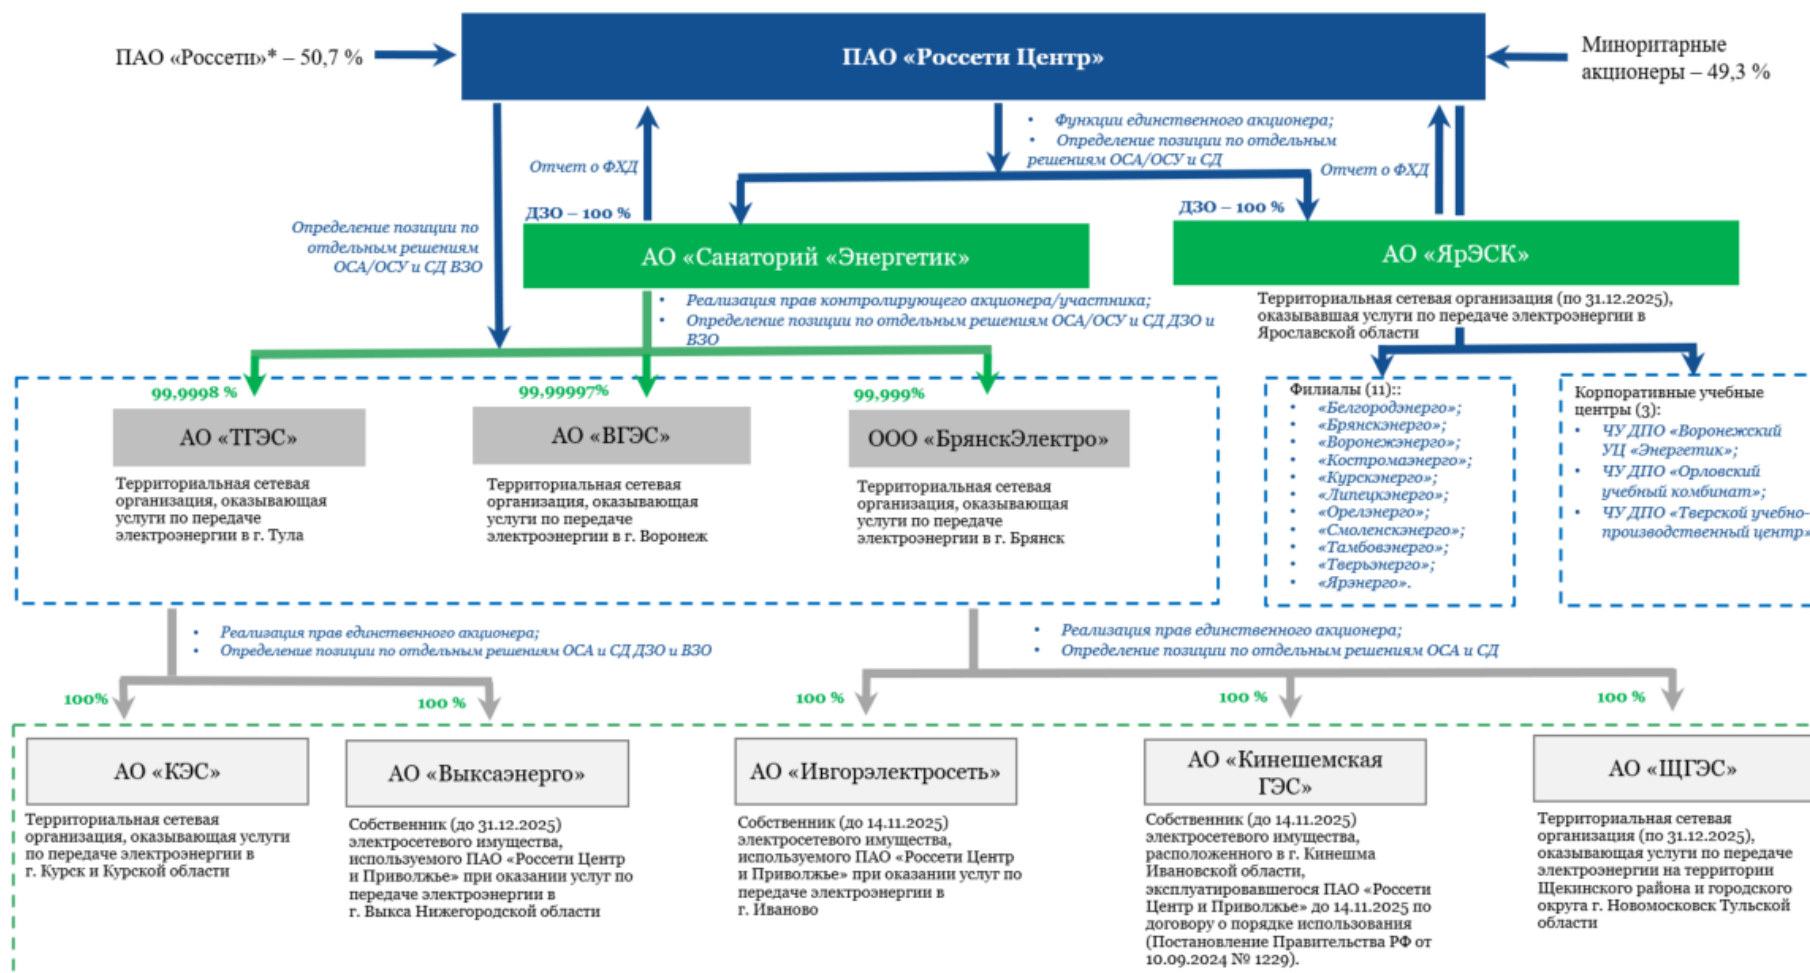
ПАО «Россети»* – 50,7 %

ПАО «Россети Центр»

Миноритарные акционеры – 49,3 %

• Функции единственного акционера;
• Определение позиции по отдельным решениям ОСА/ОСУ и СД

Отчет о ФХД

Отчет о ФХД

ДЗО – 100 %

ДЗО – 100 %

Определение позиции по отдельным решениям ОСА/ОСУ и СД ВЗО

АО «Санаторий «Энергетик»

АО «ЯрЭСК»

Территориальная сетевая организация (по 31.12.2025), оказывавшая услуги по передаче электроэнергии в Ярославской области

• Реализация прав контролирующего акционера/участника;
• Определение позиции по отдельным решениям ОСА/ОСУ и СД ДЗО и ВЗО

99,9998 %

99,99997%

99,999%

АО «ТГЭС»

Территориальная сетевая организация, оказывающая услуги по передаче электроэнергии в г. Тула

АО «ВГЭС»

Территориальная сетевая организация, оказывающая услуги по передаче электроэнергии в г. Воронеж

ООО «БрянскЭлектро»

Территориальная сетевая организация, оказывающая услуги по передаче электроэнергии в г. Брянск

Филиалы (11)::
• «Белгородэнерго»;
• «Брянскэнерго»;
• «Воронежэнерго»;
• «Костромаэнерго»;
• «Курскэнерго»;
• «Липецкэнерго»;
• «Орелэнерго»;
• «Смоленскэнерго»;
• «Тамбовэнерго»;
• «Тверьэнерго»;
• «Ярэнерго».

Корпоративные учебные центры (3):
• ЧУ ДПО «Воронежский УЦ «Энергетик»;
• ЧУ ДПО «Орловский учебный комбинат»;
• ЧУ ДПО «Тверской учебно-производственный центр»

• Реализация прав единственного акционера;
• Определение позиции по отдельным решениям ОСА и СД ДЗО и ВЗО

• Реализация прав единственного акционера;
• Определение позиции по отдельным решениям ОСА и СД

100%

100 %

100 %

100 %

100 %

АО «КЭС»

Территориальная сетевая организация, оказывающая услуги по передаче электроэнергии в г. Курск и Курской области

АО «Выксаэнерго»

Собственник (до 31.12.2025) электросетевого имущества, используемого ПАО «Россети Центр и Приволжье» при оказании услуг по передаче электроэнергии в г. Выкса Нижегородской области

АО «Ивгорэлектросеть»

Собственник (до 14.11.2025) электросетевого имущества, используемого ПАО «Россети Центр и Приволжье» при оказании услуг по передаче электроэнергии в г. Иваново

АО «Кинешемская ГЭС»

Собственник (до 14.11.2025) электросетевого имущества, расположенного в г. Кинешма Ивановской области, эксплуатировавшегося ПАО «Россети Центр и Приволжье» до 14.11.2025 по договору о порядке использования (Постановление Правительства РФ от 10.09.2024 № 1229).

АО «ЩГЭС»

Территориальная сетевая организация (по 31.12.2025), оказывающая услуги по передаче электроэнергии на территории Щекинского района и городского округа г. Новомосковск Тульской области